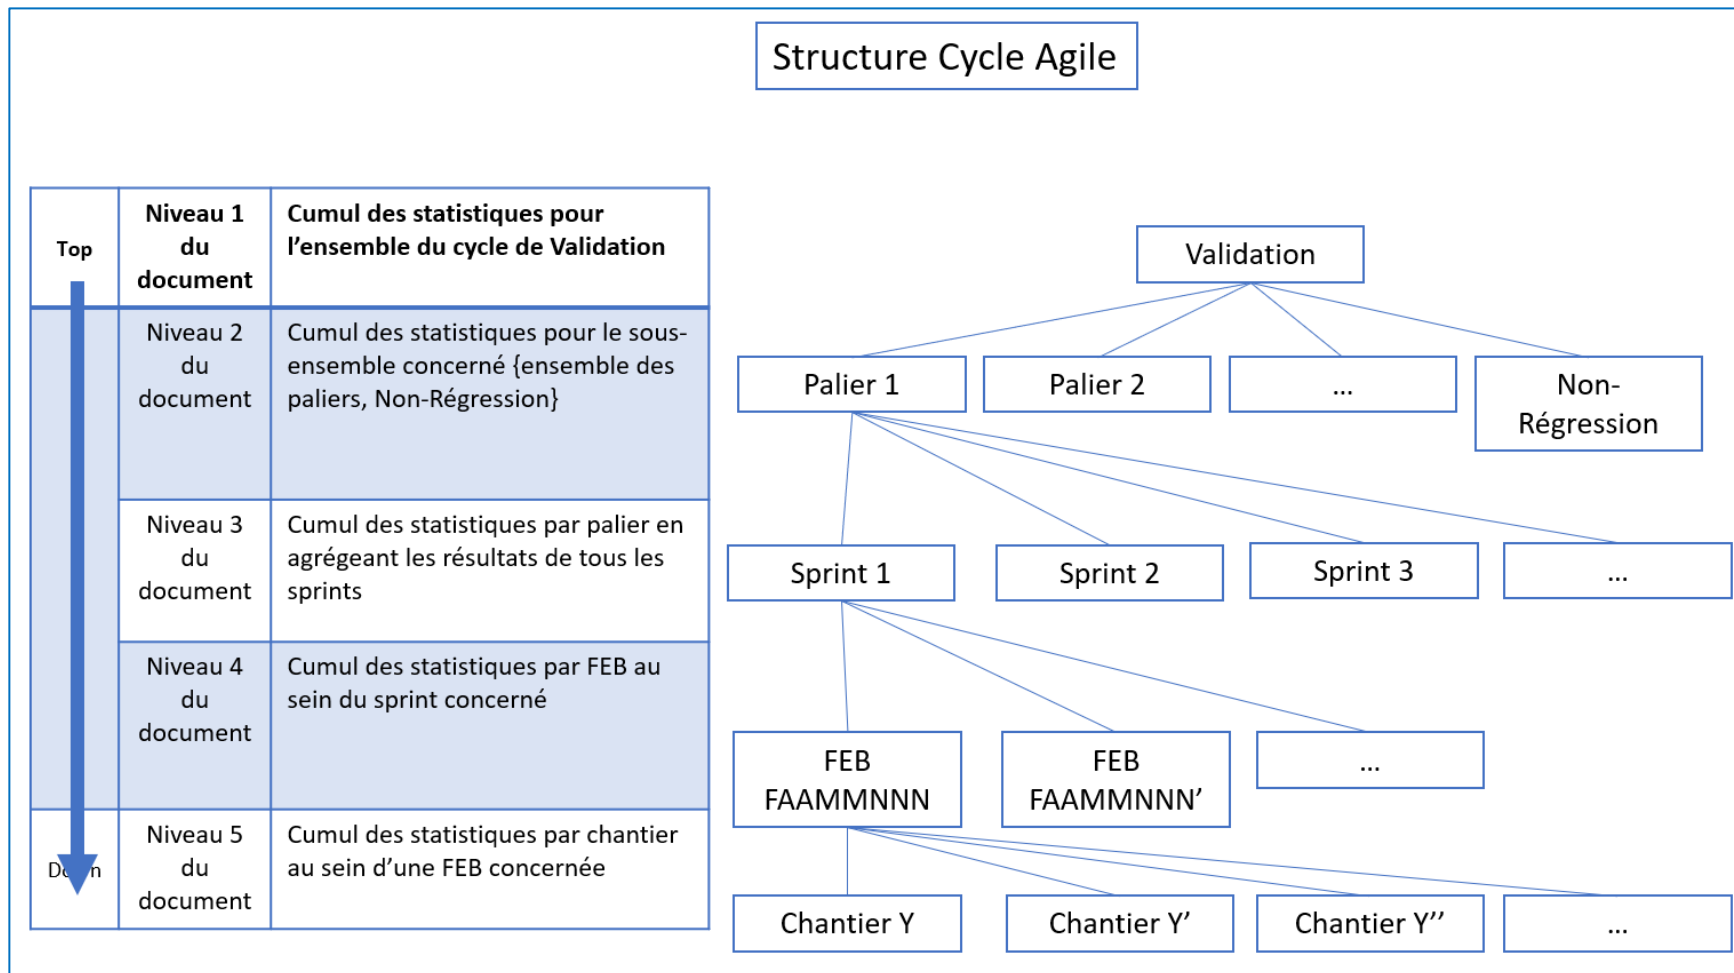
Structure Cycle Agile

| Top | Niveau 1 du document | Cumul des statistiques pour l'ensemble du cycle de Validation |
|---|---|---|
| | Niveau 2 du document | Cumul des statistiques pour le sous-ensemble concerné {ensemble des paliers, Non-Régression} |
| | Niveau 3 du document | Cumul des statistiques par palier en agrégeant les résultats de tous les sprints |
| | Niveau 4 du document | Cumul des statistiques par FEB au sein du sprint concerné |
| Do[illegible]n | Niveau 5 du document | Cumul des statistiques par chantier au sein d'une FEB concernée |

Validation

Palier 1
Palier 2
...
Non-Régression

Sprint 1
Sprint 2
Sprint 3
...

FEB FAAMMNNN
FEB FAAMMNNN'
...

Chantier Y
Chantier Y'
Chantier Y''
...